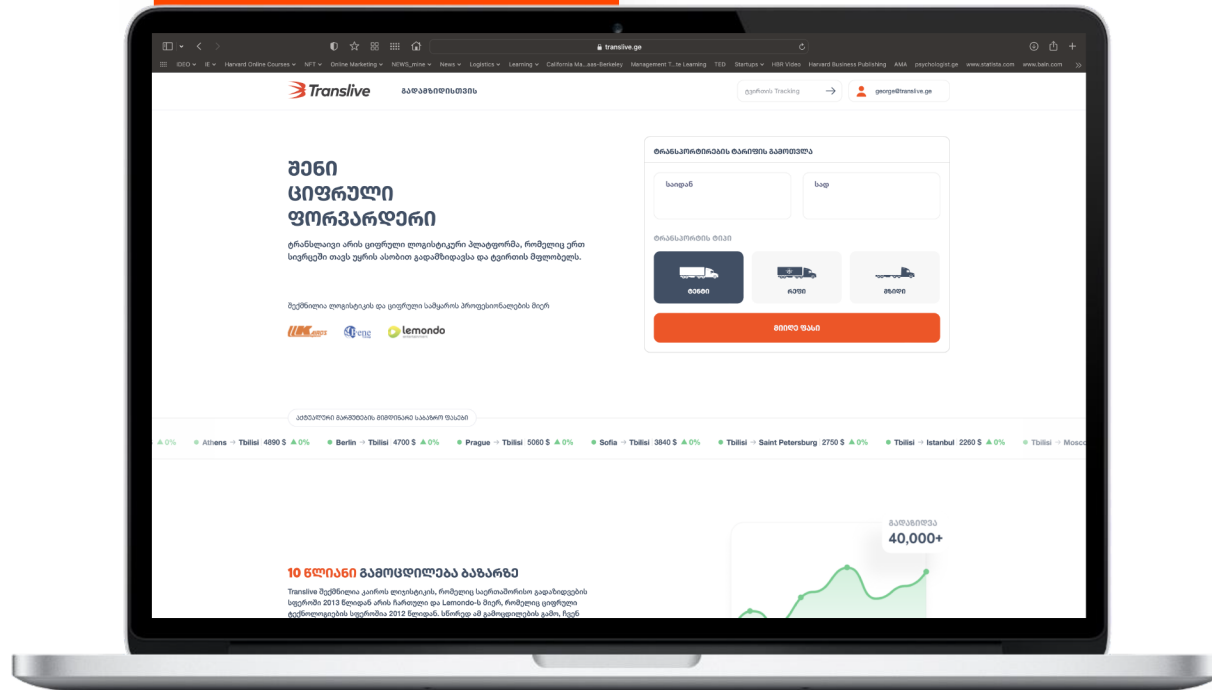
translive.ge

IDEO iE Harvard Online Courses NFT Online Marketing NEWS_mine News Logistics Learning California Ma...ass-Berkeley Management T...te Learning TED Startups HBR Video Harvard Business Publishing AMA psychologist.ge www.statista.com www.bain.com

Translive გადამზიდისთვის

ტვირთის Tracking

george@translive.ge

შენი ციფრული ფორვარდერი

ტრანსლაივი არის ციფრული ლოჯისტიკური პლატფორმა, რომელიც ერთ სივრცეში თავს უყრის ასობით გადამზიდავსა და ტვირთის მფლობელს.

შექმნილია ლოჯისტიკის და ციფრული სამყაროს პროფესიონალების მიერ

lemondo

ტრანსპორტირების ტარიფის გამოთვლა

საიდან

სად

ტრანსპორტის ტიპი

ტენტი

რეფი

მზიდი

მიიღე ფასი

აქტუალური მარშრუტების მიმდინარე საბაზრო ფასები

0% Athens → Tbilisi 4890 $ 0% Berlin → Tbilisi 4700 $ 0% Prague → Tbilisi 5060 $ 0% Sofia → Tbilisi 3840 $ 0% Tbilisi → Saint Petersburg 2750 $ 0% Tbilisi → Istanbul 2260 $ 0% Tbilisi → Mosc

გადაზიდვა
40,000+

10 წლიანი გამოცდილება ბაზარზე

Translive შექმნილია კაროს ლოჯისტიკის, რომელიც საერთაშორისო გადაზიდვების სფეროში 2013 წლიდან არის ჩართული და Lemondo-ს მიერ, რომელიც ციფრული ტექნოლოგიების სფეროშია 2012 წლიდან. სწორედ ამ გამოცდილების გამო, ჩვენ